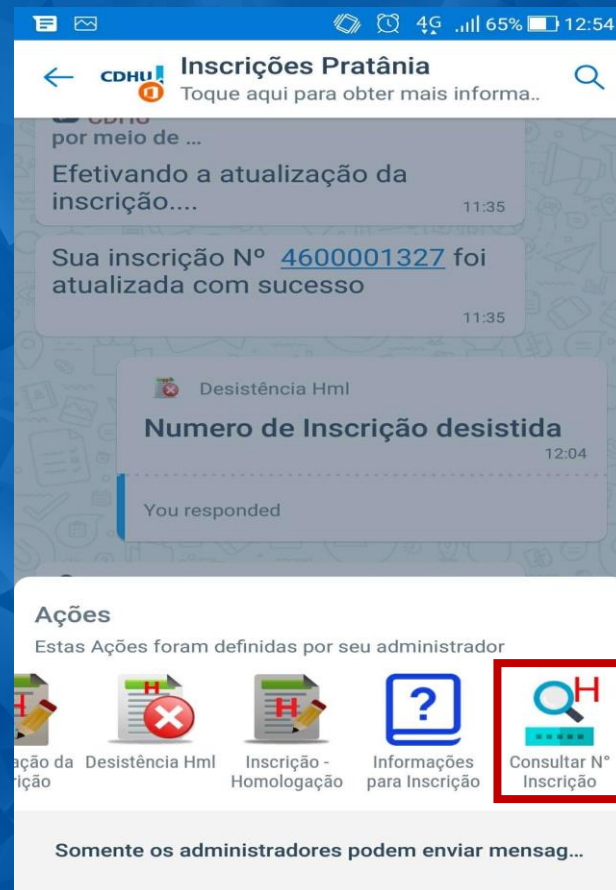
4G .ıll 65% 12:54

CDHU Inscrições Pratânia
Toque aqui para obter mais informa..

por meio de ...

Efetivando a atualização da inscrição....
11:35

Sua inscrição Nº 4600001327 foi atualizada com sucesso
11:35

Desistência Hml
Numero de Inscrição desistida
12:04

You responded

Ações
Estas Ações foram definidas por seu administrador

ação da rição | Desistência Hml | Inscrição - Homologação | Informações para Inscrição | Consultar N° Inscrição

Somente os administradores podem enviar mensag...